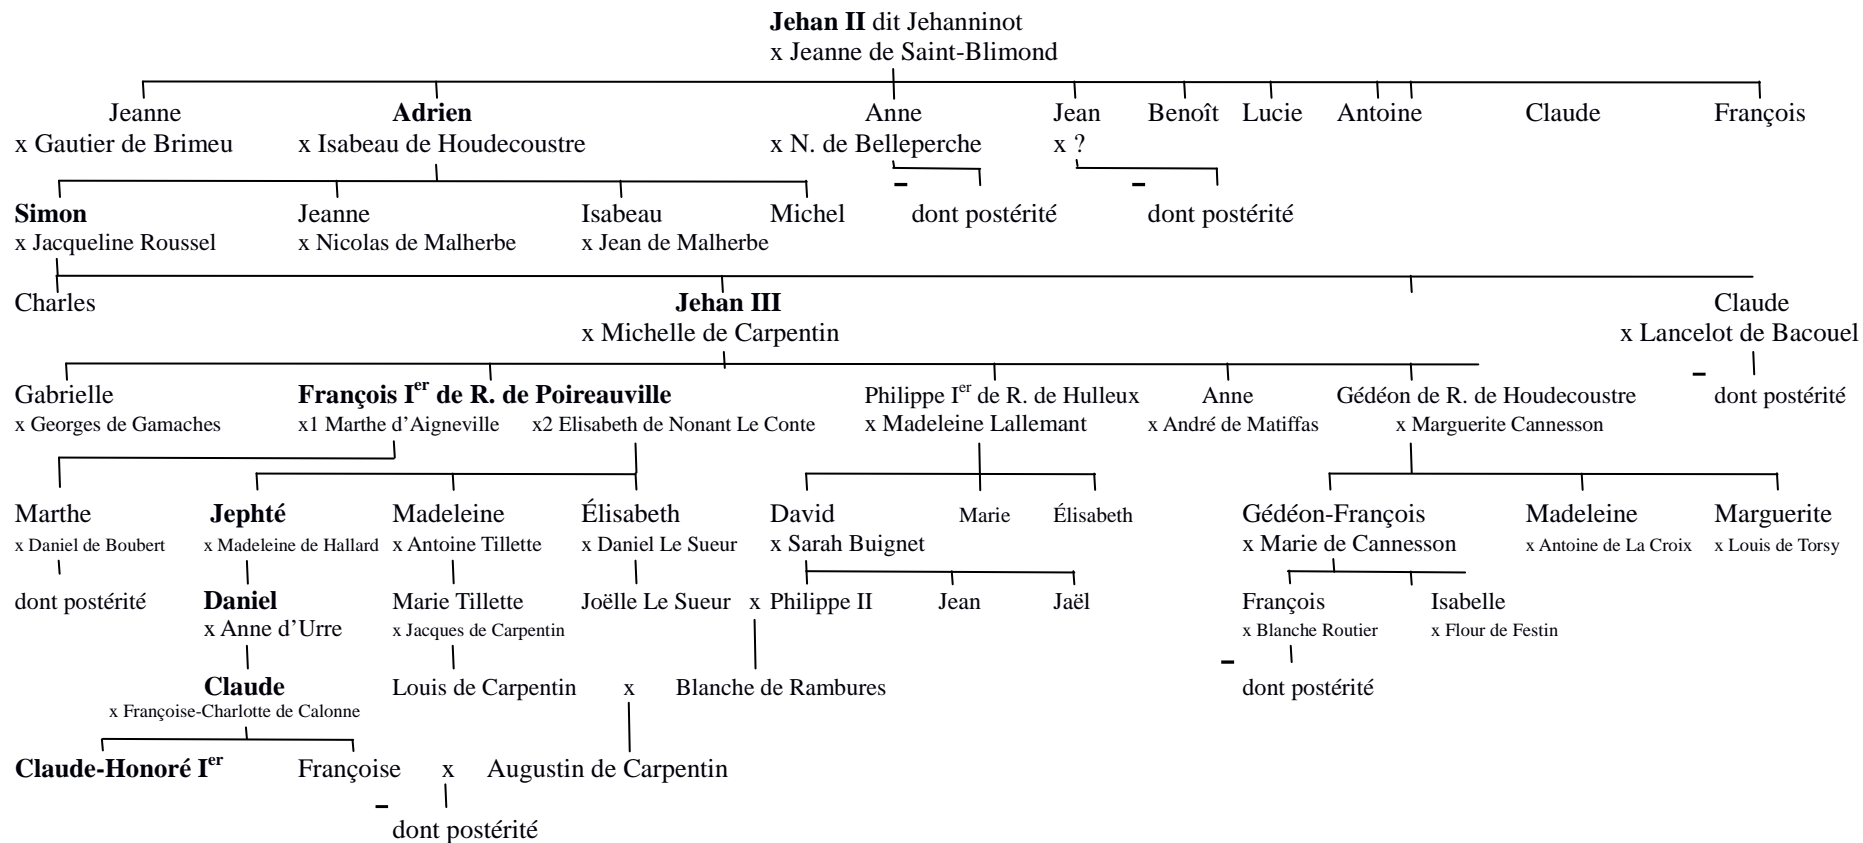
Jehan II dit Jehanninot
x Jeanne de Saint-Blimond

Jeanne
x Gautier de Brimeu

Adrien
x Isabeau de Houdecoustre

Anne
x N. de Belleperche

dont postérité

Jean
x ?

dont postérité

Benoît

Lucie

Antoine

Claude

François

Simon
x Jacqueline Roussel

Jeanne
x Nicolas de Malherbe

Isabeau
x Jean de Malherbe

Michel

Charles

Jehan III
x Michelle de Carpentin

Claude
x Lancelot de Bacouel

dont postérité

Gabrielle
x Georges de Gamaches

François I$^{er}$ de R. de Poireauville
x1 Marthe d'Aigneville x2 Elisabeth de Nonant Le Conte

Philippe I$^{er}$ de R. de Hulleux
x Madeleine Lallemant

Anne
x André de Matiffas

Gédéon de R. de Houdecoustre
x Marguerite Cannesson

Marthe
x Daniel de Boubert

dont postérité

Jephté
x Madeleine de Hallard

Daniel
x Anne d'Urre

Claude
x Françoise-Charlotte de Calonne

Claude-Honoré I$^{er}$

Françoise x Augustin de Carpentin

dont postérité

Madeleine
x Antoine Tillette

Marie Tillette
x Jacques de Carpentin

Louis de Carpentin x Blanche de Rambures

Élisabeth
x Daniel Le Sueur

Joëlle Le Sueur x Philippe II

David
x Sarah Buignet

Philippe II

Jean

Jaël

Marie

Élisabeth

Gédéon-François
x Marie de Cannesson

François
x Blanche Routier

dont postérité

Isabelle
x Flour de Festin

Madeleine
x Antoine de La Croix

Marguerite
x Louis de Torsy